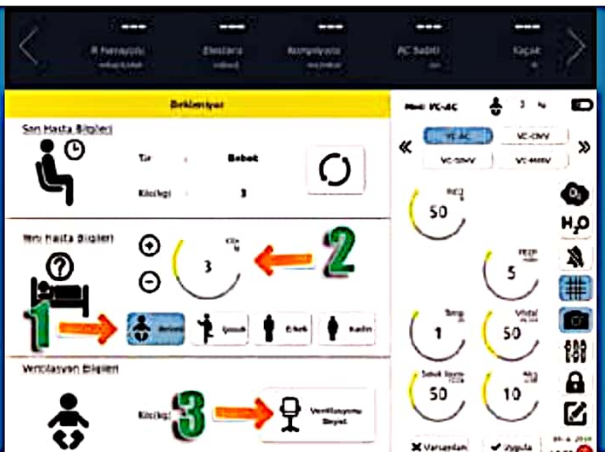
---
R Hava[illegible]

---
Elastans

---
Kompliyans

---
RC Sabiti

---
Kaçak

Bekleniyor

Son Hasta Bilgileri

Tür
Bebek

Kilo(kg)
3

Yeni Hasta Bilgileri

3

2

1

Bebek
Çocuk
Erkek
Kadın

Ventilasyon Bilgileri

Kilo(kg)
3

Ventilasyonu Başlat

Mod: VC-AC

VC-AC
VC-CMV
VC-SIMV
VC-MMV

50

5
PEEP

1

50

50

10

$O_2$

$H_2O$

Varsayılan
Uygula